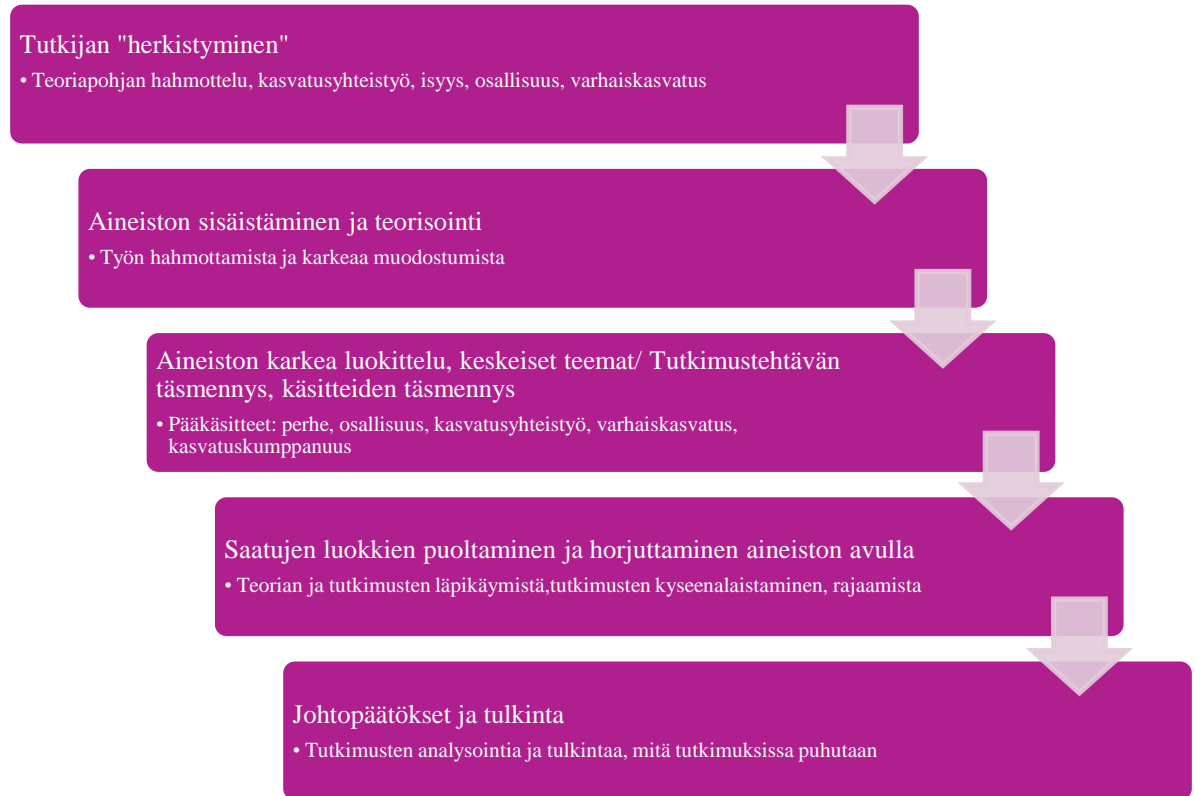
Tutkijan "herkistyminen"
• Teoriapohjan hahmottelu, kasvatusyhteistyö, isyys, osallisuus, varhaiskasvatus

Aineiston sisäistäminen ja teorisointi
• Työn hahmottamista ja karkeaa muodostumista

Aineiston karkea luokittelu, keskeiset teemat/ Tutkimustehtävän täsmennys, käsitteiden täsmennys
• Pääkäsitteet: perhe, osallisuus, kasvatusyhteistyö, varhaiskasvatus, kasvatuskumppanuus

Saatujen luokkien puoltaminen ja horjuttaminen aineiston avulla
• Teorian ja tutkimusten läpikäymistä,tutkimusten kyseenalaistaminen, rajaamista

Johtopäätökset ja tulkinta
• Tutkimusten analysointia ja tulkintaa, mitä tutkimuksissa puhutaan